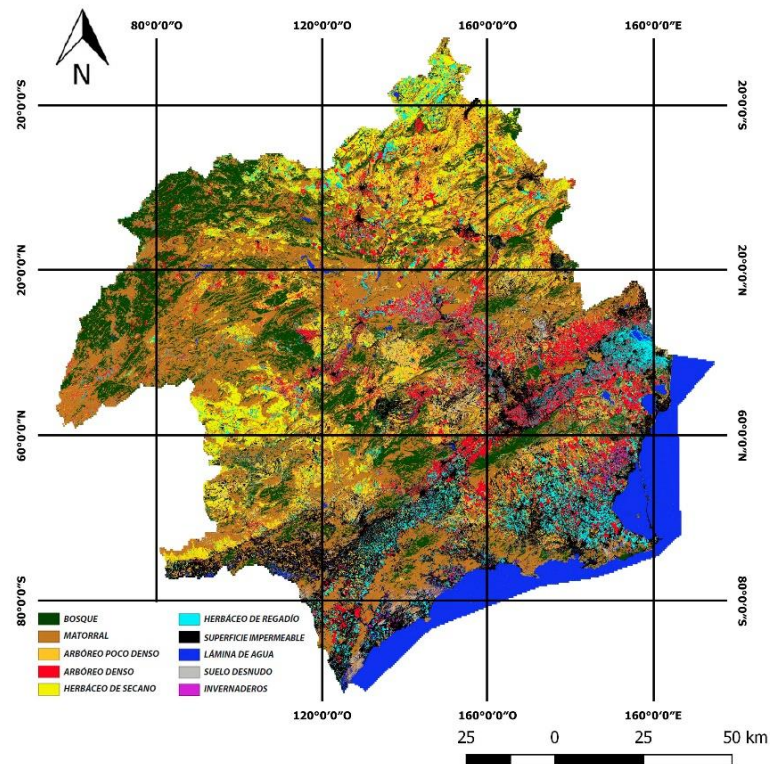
N

80°0'0"O

120°0'0"O

160°0'0"O

160°0'0"E

20°0'0"S

20°0'0"S

20°0'0"N

20°0'0"N

60°0'0"S

60°0'0"N

80°0'0"S

80°0'0"S

BOSQUE

MATORRAL

ARBÓREO POCO DENSO

ARBÓREO DENSO

HERBÁCEO DE SECANO

HERBÁCEO DE REGADÍO

SUPERFICIE IMPERMEABLE

LÁMINA DE AGUA

SUELO DESNUDO

INVERNADEROS

120°0'0"O

160°0'0"O

160°0'0"E

25 0 25 50 km